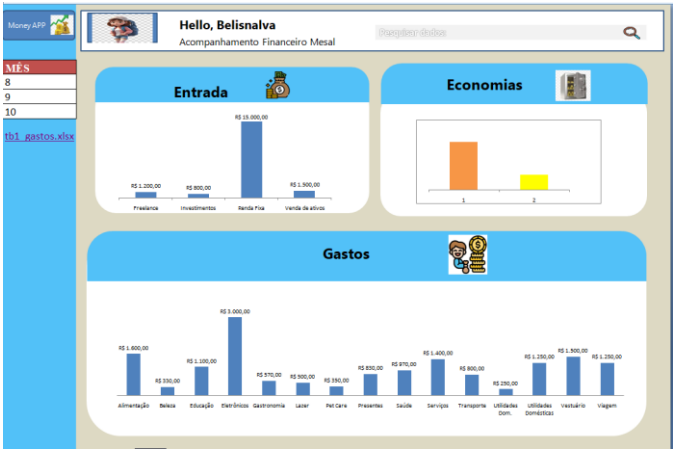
Money APP

MÊS
8
9
10

tb1_gastos.xlsx

Hello, Belisnalva
Acompanhamento Financeiro Mesal

Pesquisar Dados

Entrada

R$ 1.200,00
R$ 800,00
R$ 15.000,00
R$ 1.500,00
Freelance
Investimentos
Renda Fixa
Venda de ativos

Economias

1
2

Gastos

R$ 1.600,00
R$ 330,00
R$ 1.100,00
R$ 3.000,00
R$ 570,00
R$ 500,00
R$ 350,00
R$ 830,00
R$ 970,00
R$ 1.400,00
R$ 800,00
R$ 250,00
R$ 1.250,00
R$ 1.500,00
R$ 1.250,00
Alimentação
Beleza
Educação
Eletrônicos
Gastronomia
Lazer
Pet Care
Presentes
Saúde
Serviços
Transporte
Utilidades Dom.
Utilidades Domésticas
Vestuário
Viagem